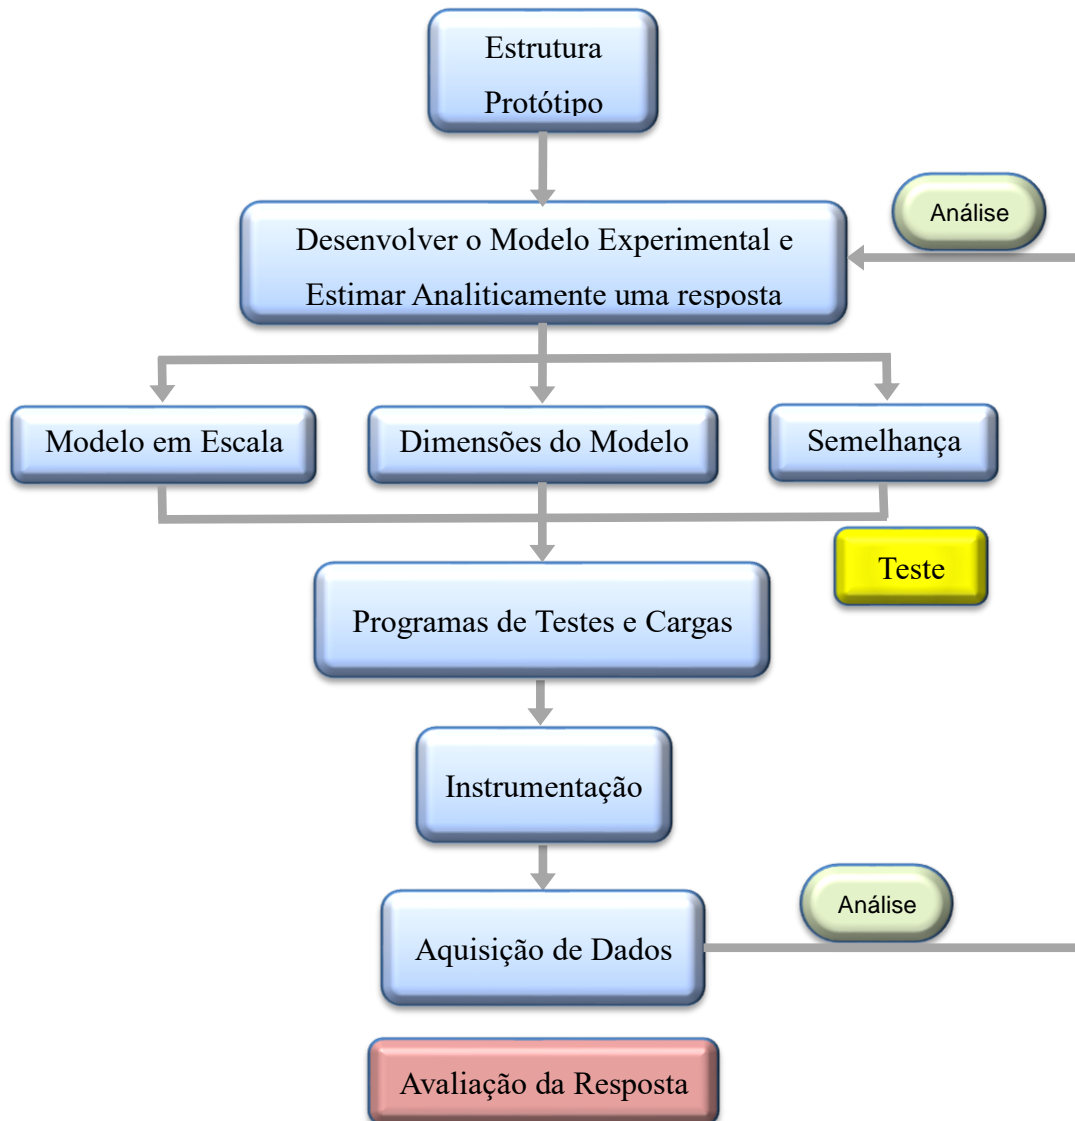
Estrutura
Protótipo

Análise

Desenvolver o Modelo Experimental e Estimar Analiticamente uma resposta

Modelo em Escala

Dimensões do Modelo

Semelhança

Teste

Programas de Testes e Cargas

Instrumentação

Análise

Aquisição de Dados

Avaliação da Resposta